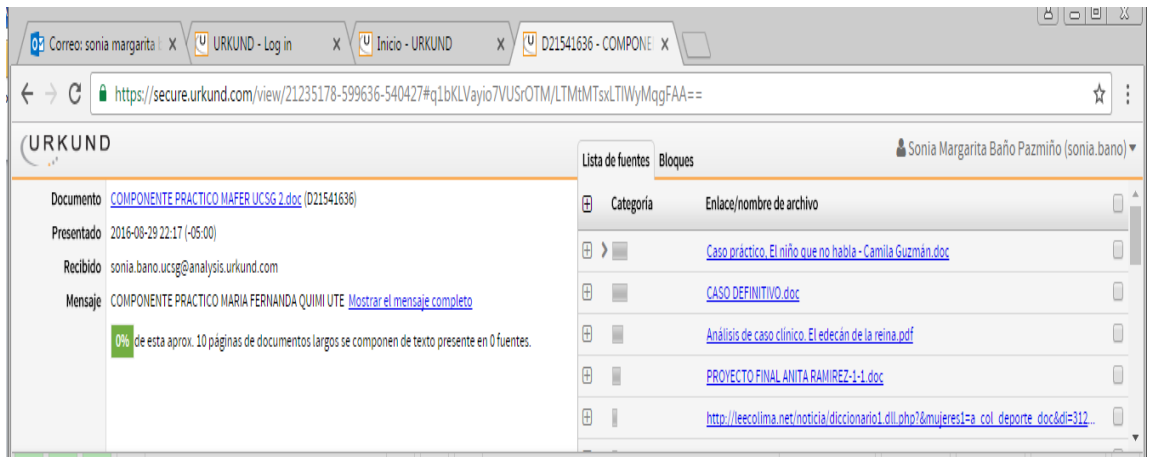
Correo: sonia margarita | × URKUND - Log in × Inicio - URKUND × D21541636 - COMPONE ×

https://secure.urkund.com/view/21235178-599636-540427#q1bKLVayio7VUSrOTM/LTMtMTsxLTIWyMqgFAA==

URKUND

Lista de fuentes Bloques

Sonia Margarita Baño Pazmiño (sonia.bano)

Documento COMPONENTE PRACTICO MAFER UCSG 2.doc (D21541636)

Presentado 2016-08-29 22:17 (-05:00)

Recibido sonia.bano.ucsg@analysis.urkund.com

Mensaje COMPONENTE PRACTICO MARIA FERNANDA QUIMI UTE Mostrar el mensaje completo

0% de esta aprox. 10 páginas de documentos largos se componen de texto presente en 0 fuentes.

| | Categoría | Enlace/nombre de archivo |
|---|---|---|
| | | Caso práctico. El niño que no habla - Camila Guzmán.doc |
| | | CASO DEFINITIVO.doc |
| | | Análisis de caso clínico. El edecán de la reina.pdf |
| | | PROYECTO FINAL ANITA RAMIREZ-1-1.doc |
| | | http://leecolima.net/noticia/diccionario1.dll.php?&mujeres1=a_col_deporte_doc&dl=312... |